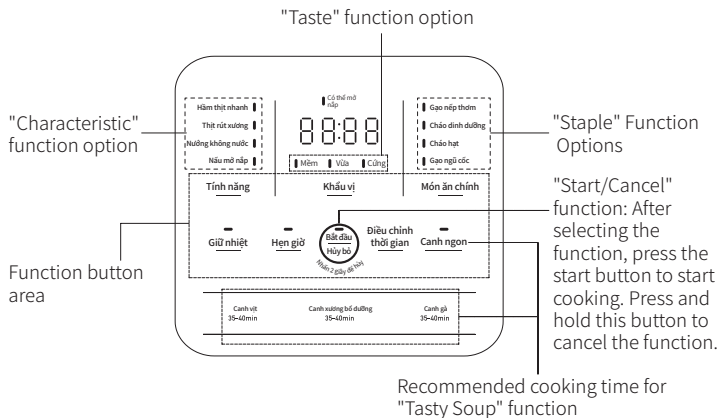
"Taste" function option

"Characteristic" function option

Hầm thịt nhanh
Thịt rút xương
Nướng không nước
Nấu mở nắp

Có thể mở nắp

88:88

Mềm
Vừa
Cứng

Gạo nếp thơm
Cháo dinh dưỡng
Cháo hạt
Gạo ngũ cốc

"Staple" Function Options

Tính năng
Khẩu vị
Món ăn chính

Giữ nhiệt
Hẹn giờ
Bắt đầu
Hủy bỏ
Nhấn 2 giây để hủy
Điều chỉnh thời gian
Canh ngon

"Start/Cancel" function: After selecting the function, press the start button to start cooking. Press and hold this button to cancel the function.

Function button area

Canh vịt
35~40min
Canh xương bổ dưỡng
35~40min
Canh gà
35~40min

Recommended cooking time for "Tasty Soup" function